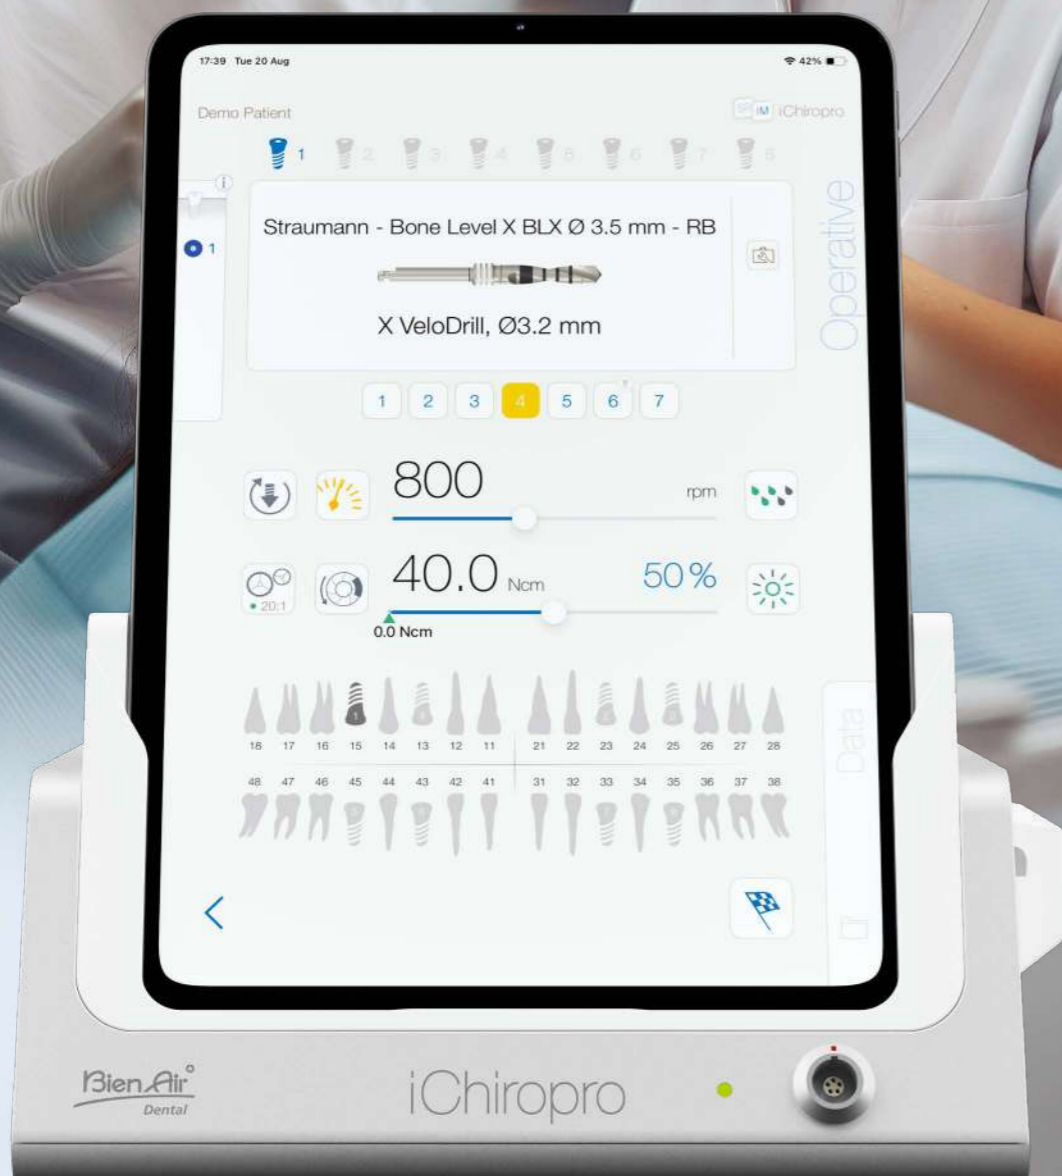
17:39 Tue 20 Aug

42%

Demo Patient

IM iChiropro

1 2 3 4 5 6 7 8

Operative

1

Straumann - Bone Level X BLX Ø 3.5 mm - RB

X VeloDrill, Ø3.2 mm

1 2 3 4 5 6 7

800 rpm

40.0 Ncm 50%

20:1

0.0 Ncm

18 17 16 15 14 13 12 11 21 22 23 24 25 26 27 28

48 47 46 45 44 43 42 41 31 32 33 34 35 36 37 38

Data

Bien Air Dental

iChiropro